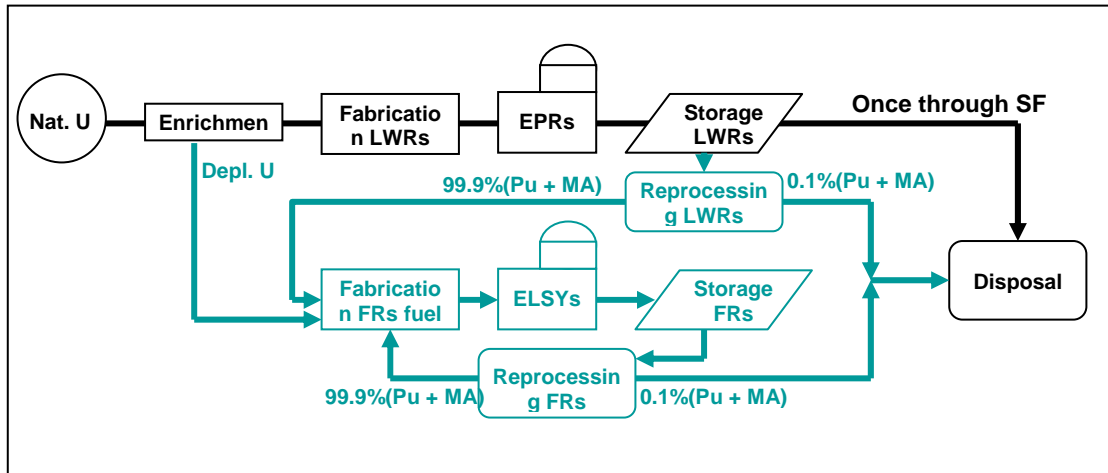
Nat. U

Enrichmen

Fabricatio n LWRs

EPRs

Storage LWRs

Once through SF

Depl. U

99.9%(Pu + MA)

Reprocessin g LWRs

0.1%(Pu + MA)

Disposal

Fabricatio n FRs fuel

ELSYs

Storage FRs

99.9%(Pu + MA)

Reprocessin g FRs

0.1%(Pu + MA)